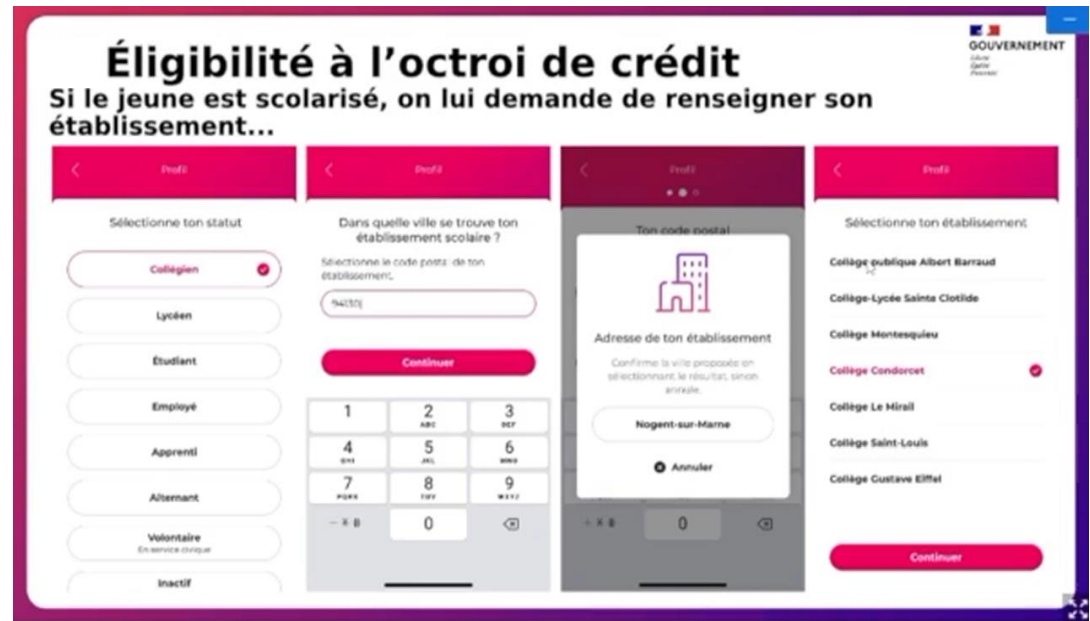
Éligibilité à l'octroi de crédit
Si le jeune est scolarisé, on lui demande de renseigner son établissement...

GOUVERNEMENT
Liberté
Égalité
Fraternité

Profil

Sélectionne ton statut

Collégien

Lycéen

Étudiant

Employé

Apprenti

Alternant

Volontaire
En service civique

Inactif

Profil

Dans quelle ville se trouve ton établissement scolaire ?

Sélectionne le code postal de ton établissement.

94130

Continuer

1
2
ABC
3
DEF
4
GHI
5
JKL
6
MNO
7
PQRS
8
TUV
9
WXYZ
+ * #
0

Profil

Ton code postal

Adresse de ton établissement

Confirme la ville proposée en sélectionnant le résultat, sinon annule.

Nogent-sur-Marne

Annuler

+ * #
0

Profil

Sélectionne ton établissement

Collège publique Albert Barraud

Collège-Lycée Sainte Clotilde

Collège Montesquieu

Collège Condorcet

Collège Le Mirail

Collège Saint-Louis

Collège Gustave Eiffel

Continuer